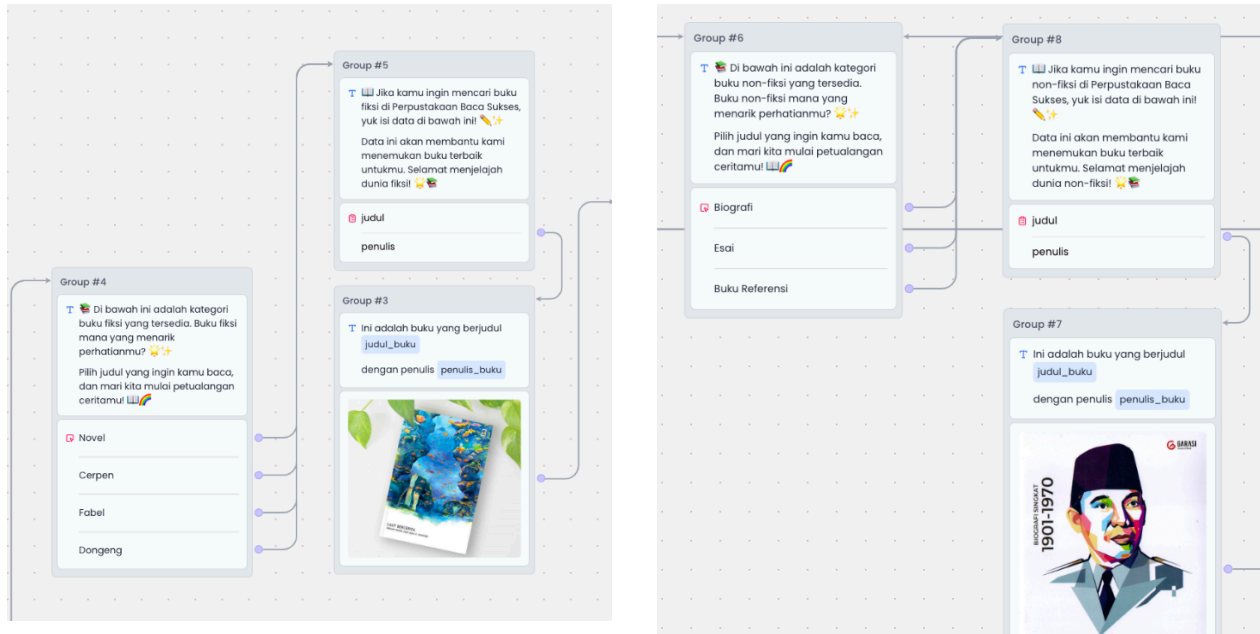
Group #5

T 📖 Jika kamu ingin mencari buku fiksi di Perpustakaan Baca Sukses, yuk isi data di bawah ini! ✏️✨

Data ini akan membantu kami menemukan buku terbaik untukmu. Selamat menjelajah dunia fiksi! 🌟📚

judul

penulis

Group #4

T 📚 Di bawah ini adalah kategori buku fiksi yang tersedia. Buku fiksi mana yang menarik perhatianmu? 🌟✨

Pilih judul yang ingin kamu baca, dan mari kita mulai petualangan ceritamu! 📖🌈

Novel

Cerpen

Fabel

Dongeng

Group #3

T Ini adalah buku yang berjudul judul_buku

dengan penulis penulis_buku

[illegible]

Group #6

T 📚 Di bawah ini adalah kategori buku non-fiksi yang tersedia. Buku non-fiksi mana yang menarik perhatianmu? 🌟✨

Pilih judul yang ingin kamu baca, dan mari kita mulai petualangan ceritamu! 📖🌈

Biografi

Esai

Buku Referensi

Group #8

T 📖 Jika kamu ingin mencari buku non-fiksi di Perpustakaan Baca Sukses, yuk isi data di bawah ini! ✏️✨

Data ini akan membantu kami menemukan buku terbaik untukmu. Selamat menjelajah dunia non-fiksi! 🌟📚

judul

penulis

Group #7

T Ini adalah buku yang berjudul judul_buku

dengan penulis penulis_buku

GARASI

BIOGRAFI SINGKAT

1901-1970